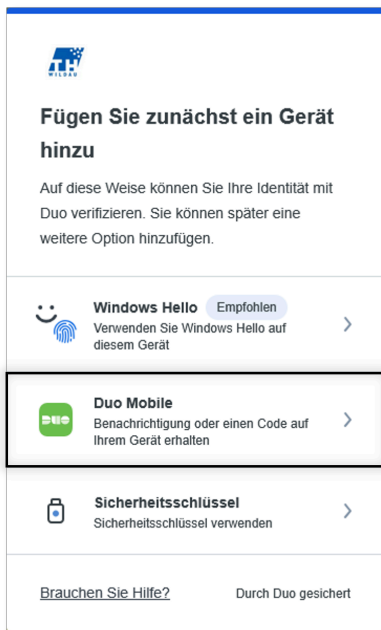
TH WILDAU

Fügen Sie zunächst ein Gerät hinzu

Auf diese Weise können Sie Ihre Identität mit Duo verifizieren. Sie können später eine weitere Option hinzufügen.

Windows Hello Empfohlen
Verwenden Sie Windows Hello auf diesem Gerät

DUO
Duo Mobile
Benachrichtigung oder einen Code auf Ihrem Gerät erhalten

Sicherheitsschlüssel
Sicherheitsschlüssel verwenden

Brauchen Sie Hilfe?

Durch Duo gesichert